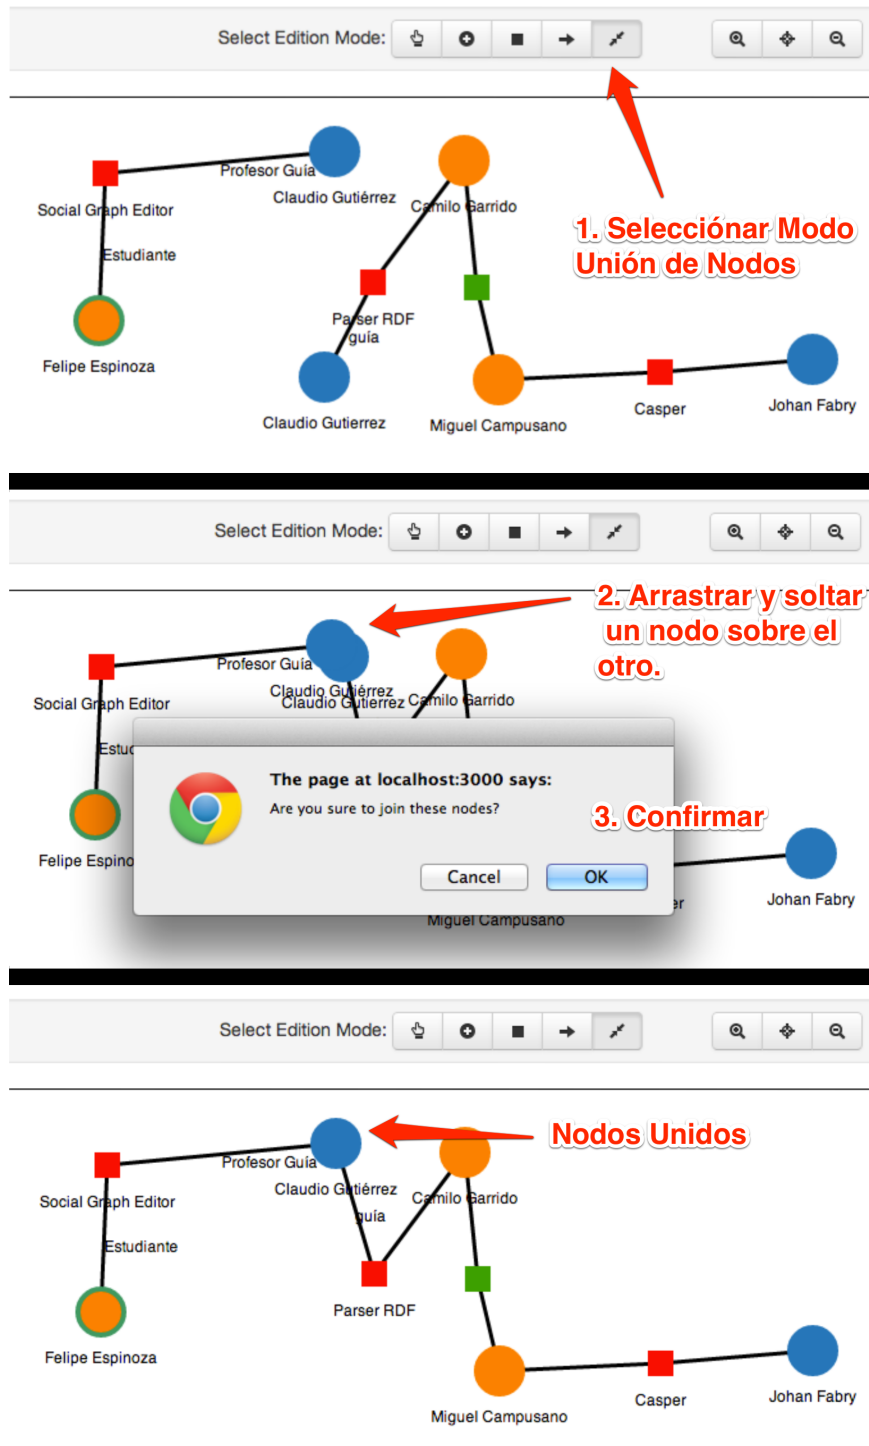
Select Edition Mode:

Profesor Guía
Social Graph Editor
Claudio Gutiérrez
Camilo Garrido
Estudiante
1. Selecciónar Modo Unión de Nodos
Parser RDF
guía
Felipe Espinoza
Claudio Gutierrez
Miguel Campusano
Casper
Johan Fabry

Select Edition Mode:

2. Arrastrar y soltar un nodo sobre el otro.
Profesor Guía
Social Graph Editor
Claudio Gutiérrez
Claudio Gutierrez
Camilo Garrido
Estu
Felipe Espino
The page at localhost:3000 says:
Are you sure to join these nodes?
3. Confirmar
Cancel
OK
Johan Fabry
Miguel Campusano

Select Edition Mode:

Nodos Unidos
Profesor Guía
Social Graph Editor
Claudio Gutiérrez
Camilo Garrido
guía
Estudiante
Parser RDF
Felipe Espinoza
Casper
Johan Fabry
Miguel Campusano